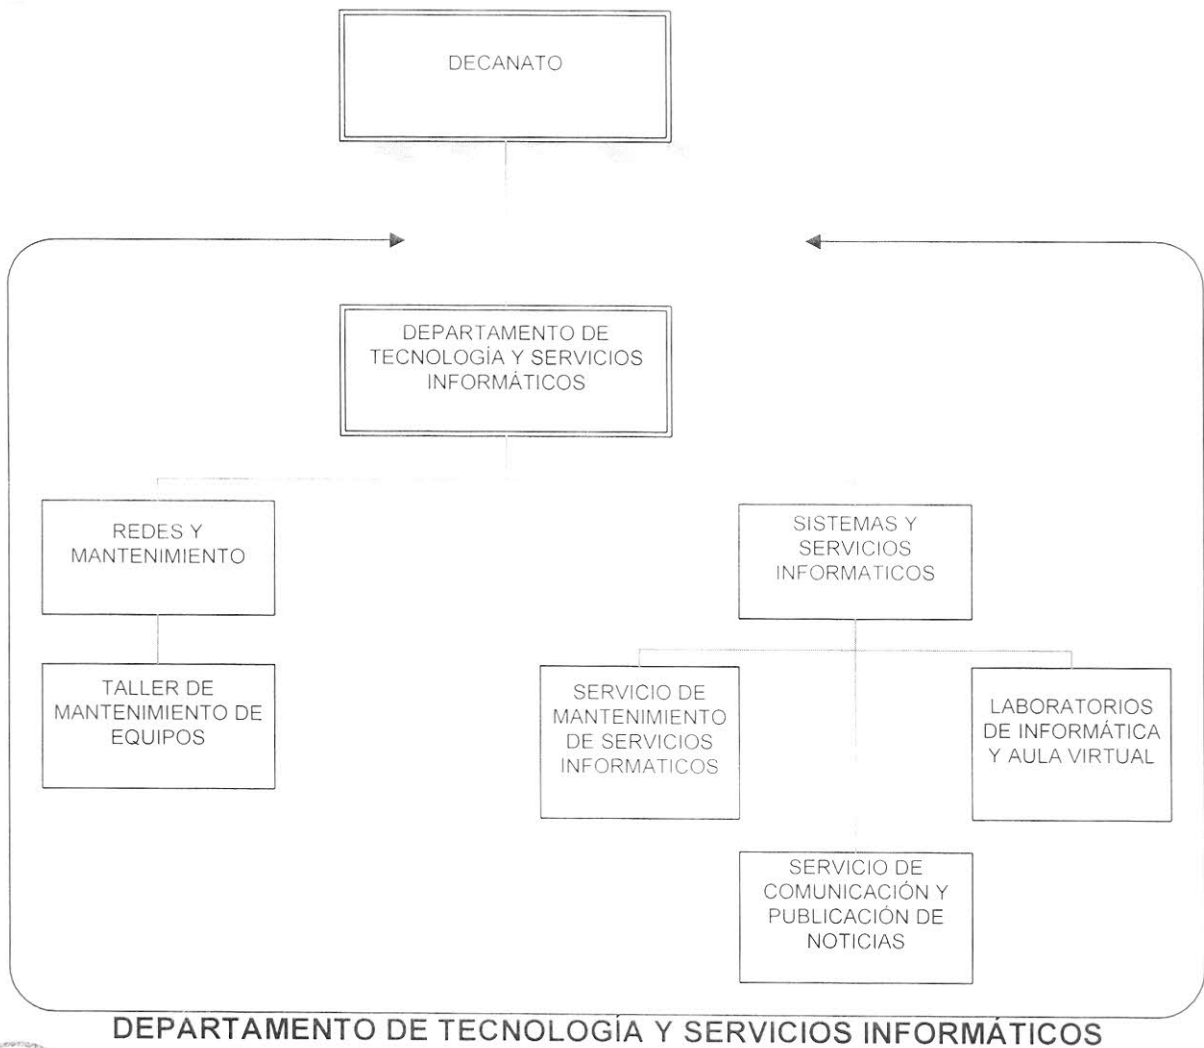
DECANATO

DEPARTAMENTO DE TECNOLOGÍA Y SERVICIOS INFORMÁTICOS

REDES Y MANTENIMIENTO

TALLER DE MANTENIMIENTO DE EQUIPOS

SISTEMAS Y SERVICIOS INFORMATICOS

SERVICIO DE MANTENIMIENTO DE SERVICIOS INFORMATICOS

LABORATORIOS DE INFORMÁTICA Y AULA VIRTUAL

SERVICIO DE COMUNICACIÓN Y PUBLICACIÓN DE NOTICIAS

DEPARTAMENTO DE TECNOLOGÍA Y SERVICIOS INFORMÁTICOS